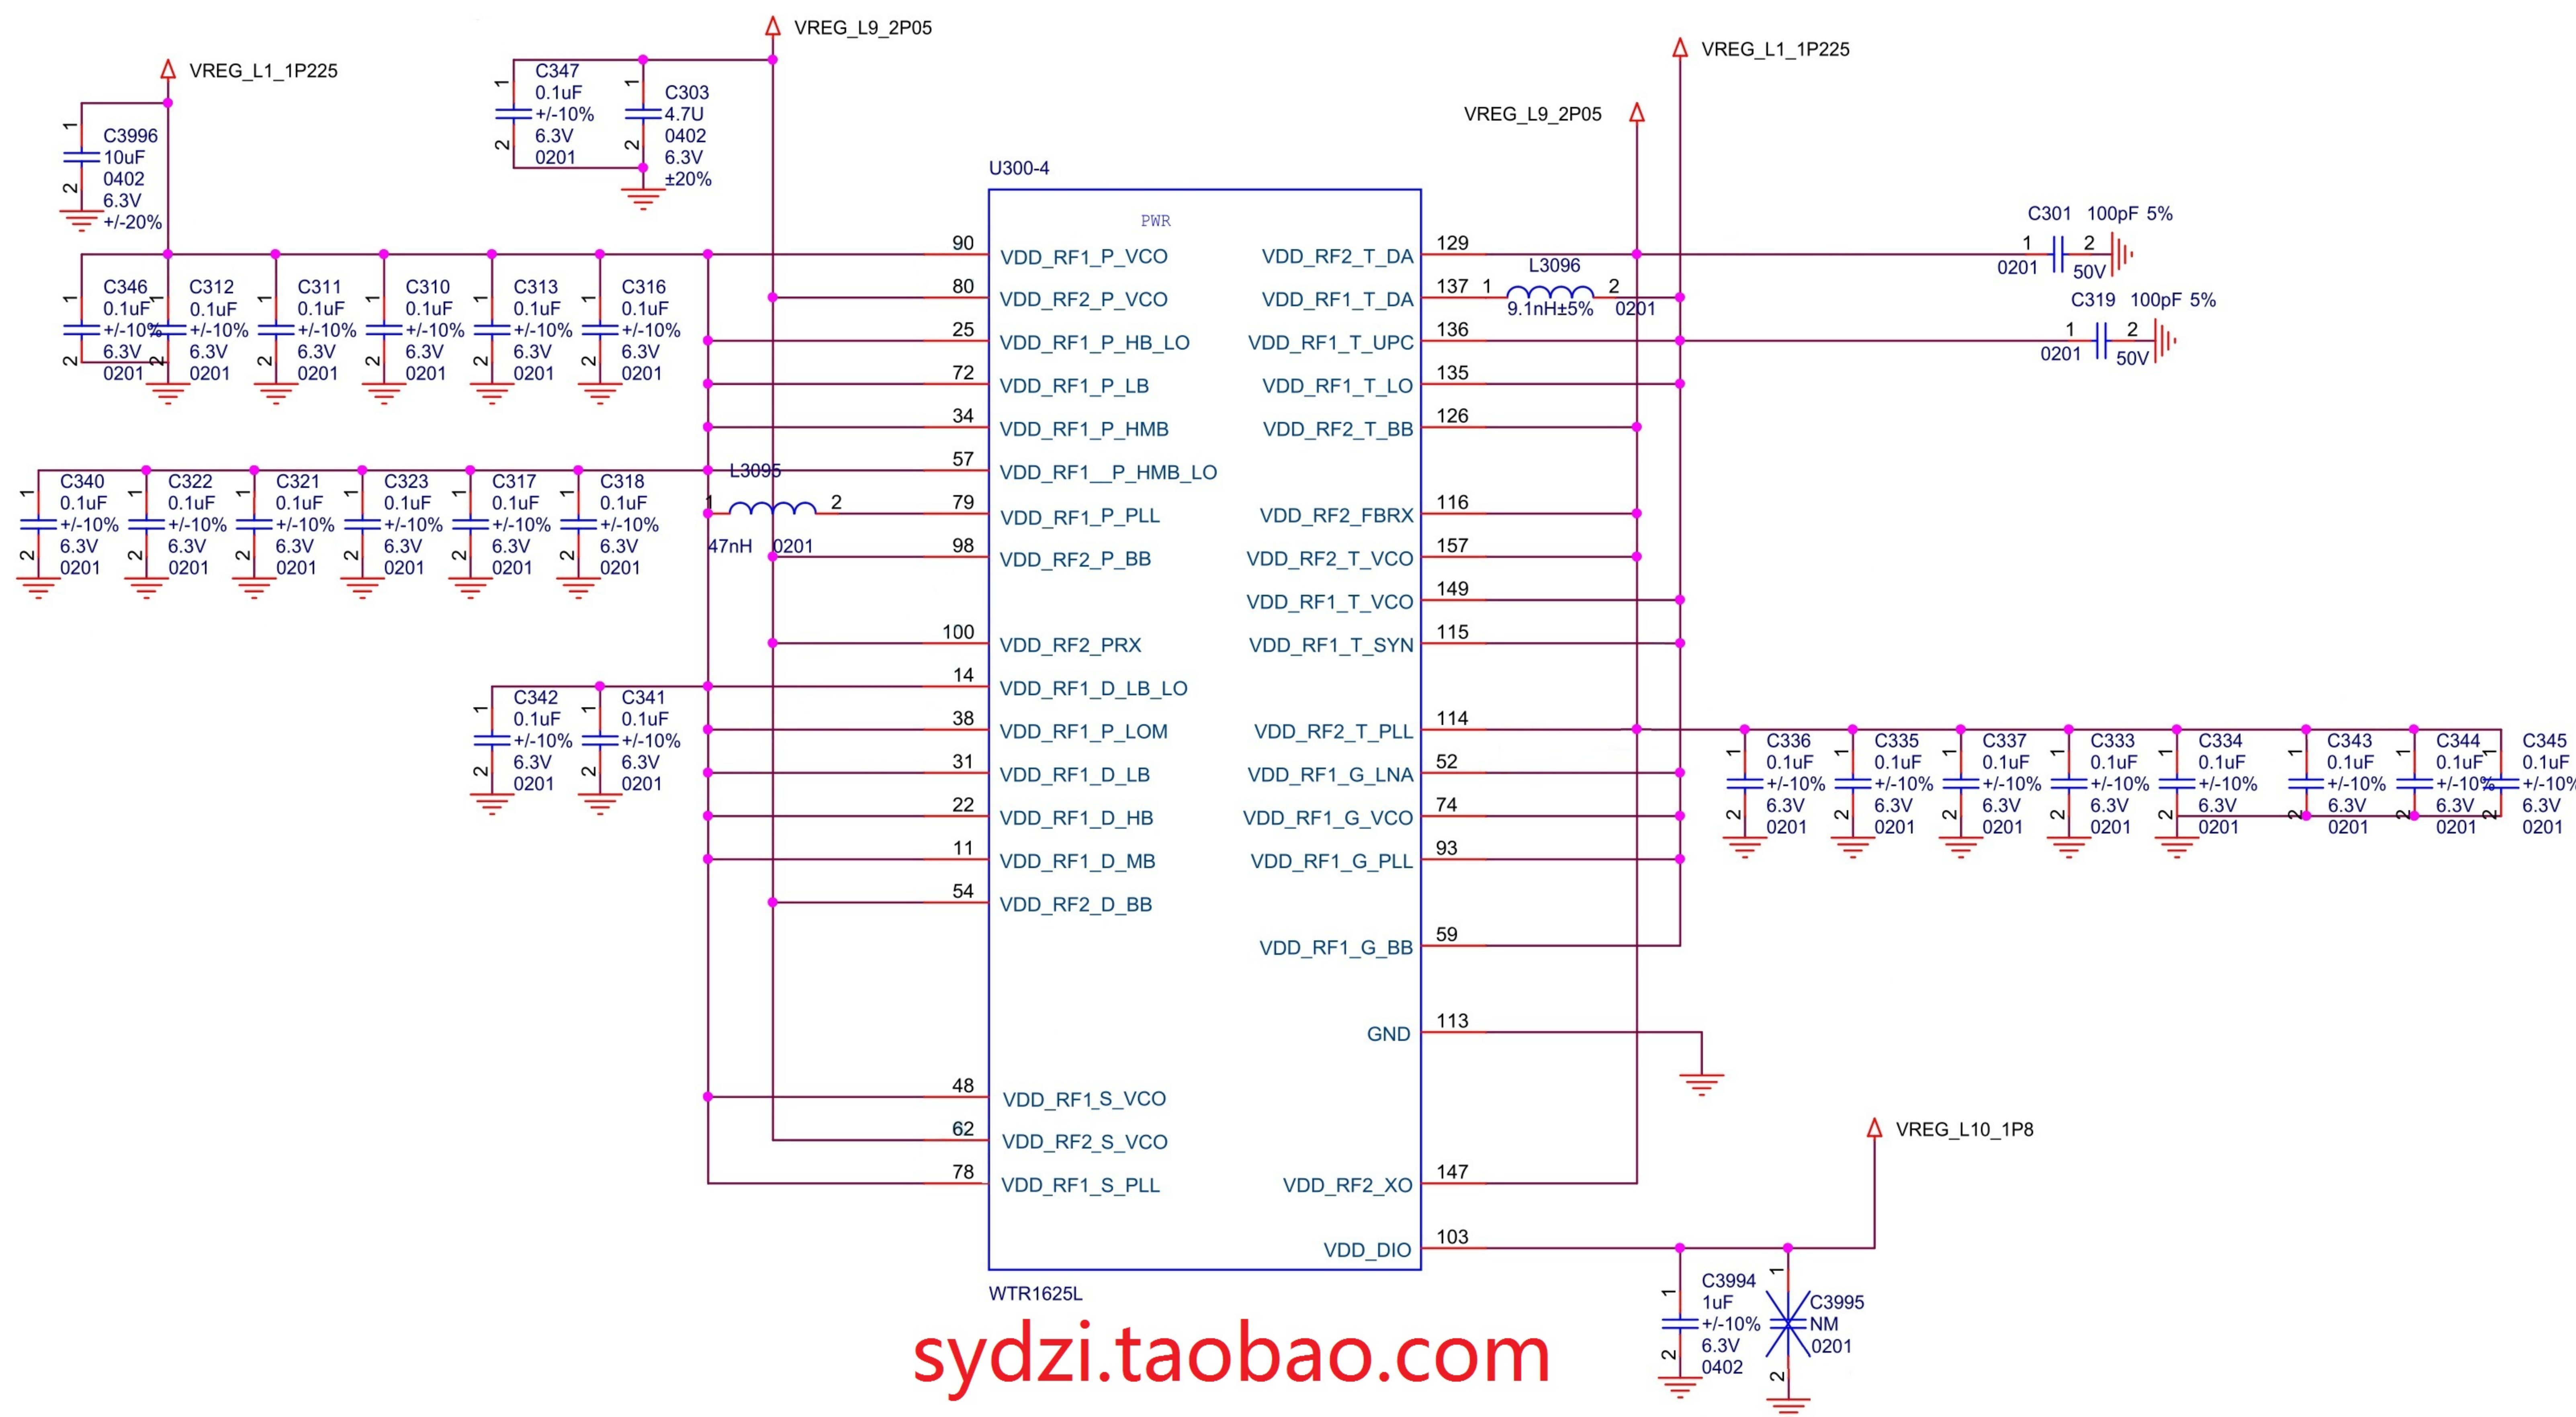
VREG_L9_2P05

VREG_L1_1P225

C347 0.1uF +/-10% 6.3V 0201

C303 4.7U 0402 6.3V ±20%

VREG_L1_1P225

C3996 10uF 0402 6.3V +/-20%

VREG_L9_2P05

U300-4

PWR

C301 100pF 5% 0201 50V

C319 100pF 5% 0201 50V

L3096 9.1nH±5% 0201

C346 0.1uF +/-10% 6.3V 0201
C312 0.1uF +/-10% 6.3V 0201
C311 0.1uF +/-10% 6.3V 0201
C310 0.1uF +/-10% 6.3V 0201
C313 0.1uF +/-10% 6.3V 0201
C316 0.1uF +/-10% 6.3V 0201

C340 0.1uF +/-10% 6.3V 0201
C322 0.1uF +/-10% 6.3V 0201
C321 0.1uF +/-10% 6.3V 0201
C323 0.1uF +/-10% 6.3V 0201
C317 0.1uF +/-10% 6.3V 0201
C318 0.1uF +/-10% 6.3V 0201

L3095 47nH 0201

C342 0.1uF +/-10% 6.3V 0201
C341 0.1uF +/-10% 6.3V 0201

90 VDD_RF1_P_VCO
80 VDD_RF2_P_VCO
25 VDD_RF1_P_HB_LO
72 VDD_RF1_P_LB
34 VDD_RF1_P_HMB
57 VDD_RF1__P_HMB_LO
79 VDD_RF1_P_PLL
98 VDD_RF2_P_BB
100 VDD_RF2_PRX
14 VDD_RF1_D_LB_LO
38 VDD_RF1_P_LOM
31 VDD_RF1_D_LB
22 VDD_RF1_D_HB
11 VDD_RF1_D_MB
54 VDD_RF2_D_BB
48 VDD_RF1_S_VCO
62 VDD_RF2_S_VCO
78 VDD_RF1_S_PLL

VDD_RF2_T_DA 129
VDD_RF1_T_DA 137
VDD_RF1_T_UPC 136
VDD_RF1_T_LO 135
VDD_RF2_T_BB 126
VDD_RF2_FBRX 116
VDD_RF2_T_VCO 157
VDD_RF1_T_VCO 149
VDD_RF1_T_SYN 115
VDD_RF2_T_PLL 114
VDD_RF1_G_LNA 52
VDD_RF1_G_VCO 74
VDD_RF1_G_PLL 93
VDD_RF1_G_BB 59
GND 113
VDD_RF2_XO 147
VDD_DIO 103

WTR1625L

C336 0.1uF +/-10% 6.3V 0201
C335 0.1uF +/-10% 6.3V 0201
C337 0.1uF +/-10% 6.3V 0201
C333 0.1uF +/-10% 6.3V 0201
C334 0.1uF +/-10% 6.3V 0201
C343 0.1uF +/-10% 6.3V 0201
C344 0.1uF +/-10% 6.3V 0201
C345 0.1uF +/-10% 6.3V 0201

VREG_L10_1P8

C3994 1uF +/-10% 6.3V 0402

C3995 NM 0201

sydzi.taobao.com